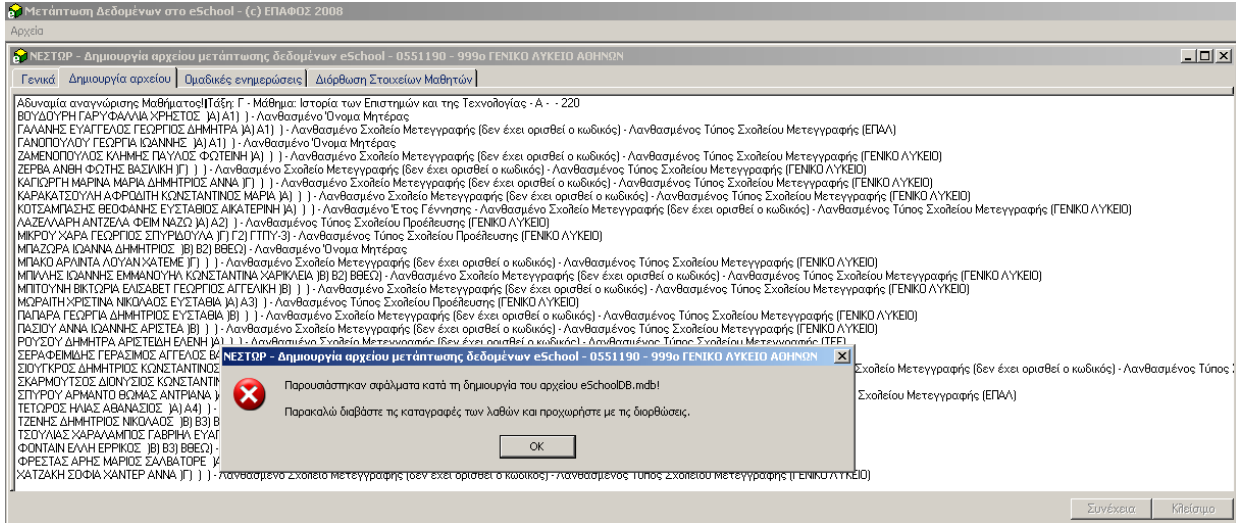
Μετάπτωση Δεδομένων στο eSchool - (c) ΕΠΑΦΟΣ 2008
Αρχεία

ΝΕΣΤΩΡ - Δημιουργία αρχείου μετάπτωσης δεδομένων eSchool - 0551190 - 999ο ΓΕΝΙΚΟ ΛΥΚΕΙΟ ΑΘΗΝΩΝ

Γενικά | Δημιουργία αρχείου | Ομαδικές ενημερώσεις | Διόρθωση Στοιχείων Μαθητών

Αδυναμία αναγνώρισης Μαθήματος!|Τάξη: Γ - Μάθημα: Ιστορία των Επιστημών και της Τεχνολογίας - Α - - 220
ΒΟΥΔΟΥΡΗ ΓΑΡΥΦΑΛΛΙΑ ΧΡΗΣΤΟΣ |Α) Α1) ) - Λανθασμένο Όνομα Μητέρας
ΓΑΛΑΝΗΣ ΕΥΑΓΓΕΛΟΣ ΓΕΩΡΓΙΟΣ ΔΗΜΗΤΡΑ |Α) Α1) ) - Λανθασμένο Σχολείο Μετεγγραφής (δεν έχει ορισθεί ο κωδικός) - Λανθασμένος Τύπος Σχολείου Μετεγγραφής (ΕΠΑΛ)
ΓΑΝΟΠΟΥΛΟΥ ΓΕΩΡΓΙΑ ΙΩΑΝΝΗΣ |Α) Α1) ) - Λανθασμένο Όνομα Μητέρας
ΖΑΜΕΝΟΠΟΥΛΟΣ ΚΛΗΜΗΣ ΠΑΥΛΟΣ ΦΩΤΕΙΝΗ |Α) ) ) - Λανθασμένο Σχολείο Μετεγγραφής (δεν έχει ορισθεί ο κωδικός) - Λανθασμένος Τύπος Σχολείου Μετεγγραφής (ΓΕΝΙΚΟ ΛΥΚΕΙΟ)
ΖΕΡΒΑ ΑΝΘΗ ΦΩΤΗΣ ΒΑΣΙΛΙΚΗ |Γ) ) ) - Λανθασμένο Σχολείο Μετεγγραφής (δεν έχει ορισθεί ο κωδικός) - Λανθασμένος Τύπος Σχολείου Μετεγγραφής (ΓΕΝΙΚΟ ΛΥΚΕΙΟ)
ΚΑΠΙΩΡΗ ΜΑΡΙΝΑ ΜΑΡΙΑ ΔΗΜΗΤΡΙΟΣ ΑΝΝΑ |Γ) ) ) - Λανθασμένο Σχολείο Μετεγγραφής (δεν έχει ορισθεί ο κωδικός) - Λανθασμένος Τύπος Σχολείου Μετεγγραφής (ΓΕΝΙΚΟ ΛΥΚΕΙΟ)
ΚΑΡΑΚΑΤΣΟΥΛΗ ΑΦΡΟΔΙΤΗ ΚΩΝΣΤΑΝΤΙΝΟΣ ΜΑΡΙΑ |Α) ) ) - Λανθασμένο Σχολείο Μετεγγραφής (δεν έχει ορισθεί ο κωδικός) - Λανθασμένος Τύπος Σχολείου Μετεγγραφής (ΓΕΝΙΚΟ ΛΥΚΕΙΟ)
ΚΟΤΣΑΜΠΑΣΗΣ ΘΕΟΦΑΝΗΣ ΕΥΣΤΑΘΙΟΣ ΑΙΚΑΤΕΡΙΝΗ |Α) ) ) - Λανθασμένο Έτος Γέννησης - Λανθασμένο Σχολείο Μετεγγραφής (δεν έχει ορισθεί ο κωδικός) - Λανθασμένος Τύπος Σχολείου Μετεγγραφής (ΓΕΝΙΚΟ ΛΥΚΕΙΟ)
ΛΑΖΕΛΛΑΡΗ ΑΝΤΖΕΛΑ ΦΕΙΜ ΝΑΖΩ |Α) Α2) ) - Λανθασμένος Τύπος Σχολείου Προέλευσης (ΓΕΝΙΚΟ ΛΥΚΕΙΟ)
ΜΙΚΡΟΥ ΧΑΡΑ ΓΕΩΡΓΙΟΣ ΣΠΥΡΙΔΟΥΛΑ |Γ) Γ2) ΓΤΠΥ-3) - Λανθασμένος Τύπος Σχολείου Προέλευσης (ΓΕΝΙΚΟ ΛΥΚΕΙΟ)
ΜΠΑΖΩΡΑ ΙΩΑΝΝΑ ΔΗΜΗΤΡΙΟΣ |Β) Β2) ΒΘΕΩ) - Λανθασμένο Όνομα Μητέρας
ΜΠΑΚΟ ΑΡΛΙΝΤΑ ΛΟΥΑΝ ΧΑΤΕΜΕ |Γ) ) ) - Λανθασμένο Σχολείο Μετεγγραφής (δεν έχει ορισθεί ο κωδικός) - Λανθασμένος Τύπος Σχολείου Μετεγγραφής (ΓΕΝΙΚΟ ΛΥΚΕΙΟ)
ΜΠΙΛΛΗΣ ΙΩΑΝΝΗΣ ΕΜΜΑΝΟΥΗΛ ΚΩΝΣΤΑΝΤΙΝΑ ΧΑΡΙΚΛΕΙΑ |Β) Β2) ΒΘΕΩ) - Λανθασμένο Σχολείο Μετεγγραφής (δεν έχει ορισθεί ο κωδικός) - Λανθασμένος Τύπος Σχολείου Μετεγγραφής (ΓΕΝΙΚΟ ΛΥΚΕΙΟ)
ΜΠΙΤΟΥΝΗ ΒΙΚΤΩΡΙΑ ΕΛΙΣΑΒΕΤ ΓΕΩΡΓΙΟΣ ΑΓΓΕΛΙΚΗ |Β) ) ) - Λανθασμένο Σχολείο Μετεγγραφής (δεν έχει ορισθεί ο κωδικός) - Λανθασμένος Τύπος Σχολείου Μετεγγραφής (ΓΕΝΙΚΟ ΛΥΚΕΙΟ)
ΜΩΡΑΙΤΗ ΧΡΙΣΤΙΝΑ ΝΙΚΟΛΑΟΣ ΕΥΣΤΑΘΙΑ |Α) Α3) ) - Λανθασμένος Τύπος Σχολείου Προέλευσης (ΓΕΝΙΚΟ ΛΥΚΕΙΟ)
ΠΑΠΑΡΑ ΓΕΩΡΓΙΑ ΔΗΜΗΤΡΙΟΣ ΕΥΣΤΑΘΙΑ |Β) ) ) - Λανθασμένο Σχολείο Μετεγγραφής (δεν έχει ορισθεί ο κωδικός) - Λανθασμένος Τύπος Σχολείου Μετεγγραφής (ΓΕΝΙΚΟ ΛΥΚΕΙΟ)
ΠΑΣΙΟΥ ΑΝΝΑ ΙΩΑΝΝΗΣ ΑΡΙΣΤΕΑ |Β) ) ) - Λανθασμένο Σχολείο Μετεγγραφής (δεν έχει ορισθεί ο κωδικός) - Λανθασμένος Τύπος Σχολείου Μετεγγραφής (ΓΕΝΙΚΟ ΛΥΚΕΙΟ)
ΡΟΥΣΟΥ ΔΗΜΗΤΡΑ ΑΡΙΣΤΕΙΔΗ ΕΛΕΝΗ |Α) ) ) - Λανθασμένο Σχολείο Μετεγγραφής (δεν έχει ορισθεί ο κωδικός) - Λανθασμένος Τύπος Σχολείου Μετεγγραφής (ΤΕΕ)
ΣΕΡΑΦΕΙΜΙΔΗΣ ΓΕΡΑΣΙΜΟΣ ΑΓΓΕΛΟΣ Β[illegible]
ΣΙΟΥΓΚΡΟΣ ΔΗΜΗΤΡΙΟΣ ΚΩΝΣΤΑΝΤΙΝΟΣ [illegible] Σχολείο Μετεγγραφής (δεν έχει ορισθεί ο κωδικός) - Λανθασμένος Τύπος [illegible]
ΣΚΑΡΜΟΥΤΣΟΣ ΔΙΟΝΥΣΙΟΣ ΚΩΝΣΤΑΝΤΙΝ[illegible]
ΣΠΥΡΟΥ ΑΡΜΑΝΤΟ ΘΩΜΑΣ ΑΝΤΡΙΑΝΑ |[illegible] Σχολείου Μετεγγραφής (ΕΠΑΛ)
ΤΕΤΩΡΟΣ ΗΛΙΑΣ ΑΘΑΝΑΣΙΟΣ |Α) Α4) )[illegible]
ΤΖΕΝΗΣ ΔΗΜΗΤΡΙΟΣ ΝΙΚΟΛΑΟΣ |Β) Β3) Β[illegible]
ΤΣΟΥΛΙΑΣ ΧΑΡΑΛΑΜΠΟΣ ΓΑΒΡΙΗΛ ΕΥΑΓ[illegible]
ΦΟΝΤΑΙΝ ΕΛΛΗ ΕΡΡΙΚΟΣ |Β) Β3) ΒΘΕΩ) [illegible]
ΦΡΕΣΤΑΣ ΑΡΗΣ ΜΑΡΙΟΣ ΣΑΛΒΑΤΟΡΕ |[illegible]
ΧΑΤΖΑΚΗ ΣΟΦΙΑ ΧΑΝΤΕΡ ΑΝΝΑ |Γ) ) ) - Λανθασμένο Σχολείο Μετεγγραφής (δεν έχει ορισθεί ο κωδικός) - Λανθασμένος Τύπος Σχολείου Μετεγγραφής (ΓΕΝΙΚΟ ΛΥΚΕΙΟ)

ΝΕΣΤΩΡ - Δημιουργία αρχείου μετάπτωσης δεδομένων eSchool - 0551190 - 999ο ΓΕΝΙΚΟ ΛΥΚΕΙΟ ΑΘΗΝΩΝ

Παρουσιάστηκαν σφάλματα κατά τη δημιουργία του αρχείου eSchoolDB.mdb!

Παρακαλώ διαβάστε τις καταγραφές των λαθών και προχωρήστε με τις διορθώσεις.

OK

Συνέχεια | Κλείσιμο